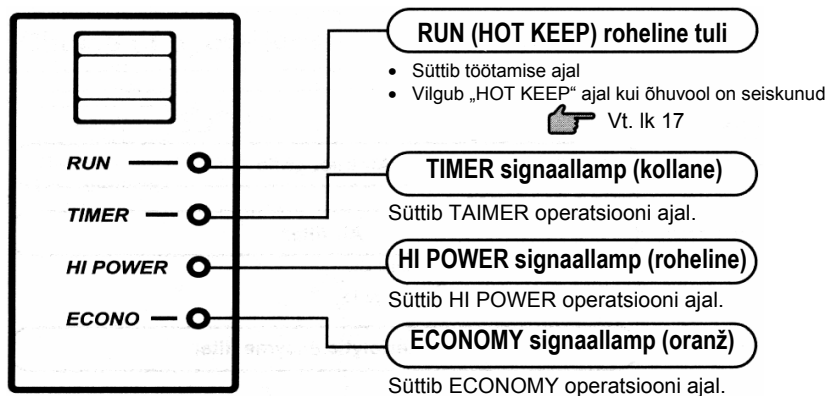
RUN
TIMER
HI POWER
ECONO

RUN (HOT KEEP) roheline tuli

- Süttib töötamise ajal
- Vilgub „HOT KEEP" ajal kui õhuvool on seiskunud

Vt. lk 17

TIMER signaallamp (kollane)

Süttib TAIMER operatsiooni ajal.

HI POWER signaallamp (roheline)

Süttib HI POWER operatsiooni ajal.

ECONOMY signaallamp (oranž)

Süttib ECONOMY operatsiooni ajal.